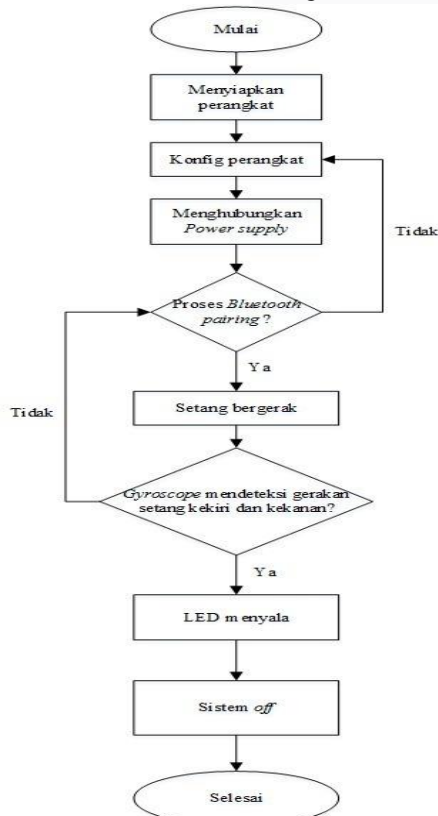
Mulai

Menyiapkan perangkat

Konfig perangkat

Menghubungkan *Power supply*

Tidak

Proses *Bluetooth pairing*?

Ya

Tidak

Setang bergerak

*Gyroscope* mendeteksi gerakan setang kekiri dan kekanan?

Ya

LED menyala

Sistem *off*

Selesai